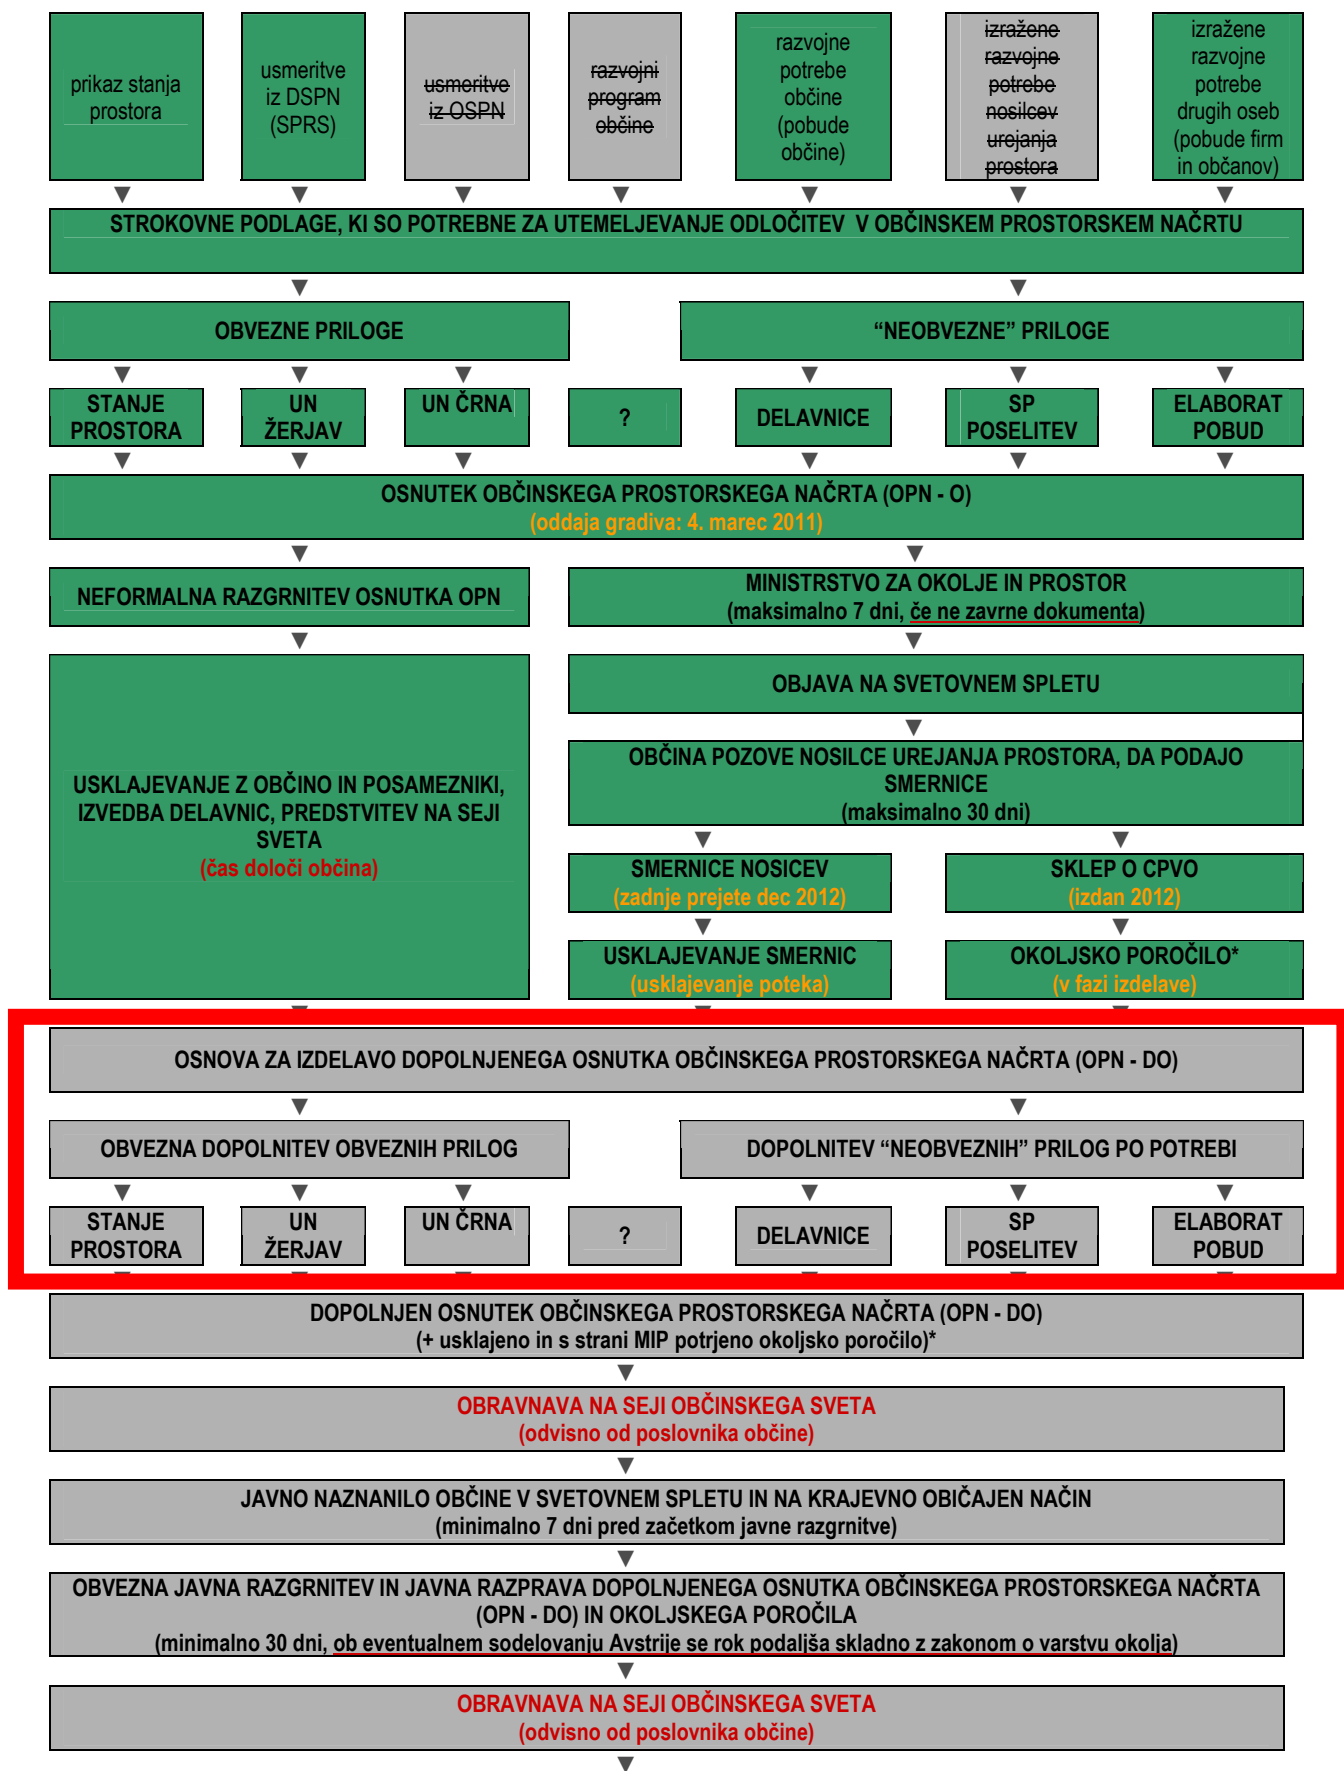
prikaz stanja prostora

usmeritve iz DSPN (SPRS)

usmeritve iz OSPN

razvojni program občine

razvojne potrebe občine (pobude občine)

izražene razvojne potrebe nosilcev urejanja prostora

izražene razvojne potrebe drugih oseb (pobude firm in občanov)

STROKOVNE PODLAGE, KI SO POTREBNE ZA UTEMELJEVANJE ODLOČITEV V OBČINSKEM PROSTORSKEM NAČRTU

OBVEZNE PRILOGE

"NEOBVEZNE" PRILOGE

STANJE PROSTORA

UN ŽERJAV

UN ČRNA

?

DELAVNICE

SP POSELITEV

ELABORAT POBUD

OSNUTEK OBČINSKEGA PROSTORSKEGA NAČRTA (OPN - O)
(oddaja gradiva: 4. marec 2011)

NEFORMALNA RAZGRNITEV OSNUTKA OPN

MINISTRSTVO ZA OKOLJE IN PROSTOR
(maksimalno 7 dni, če ne zavrne dokumenta)

OBJAVA NA SVETOVNEM SPLETU

USKLAJEVANJE Z OBČINO IN POSAMEZNIKI, IZVEDBA DELAVNIC, PREDSTVITEV NA SEJI SVETA
(čas določi občina)

OBČINA POZOVE NOSILCE UREJANJA PROSTORA, DA PODAJO SMERNICE
(maksimalno 30 dni)

SMERNICE NOSICEV
(zadnje prejete dec 2012)

SKLEP O CPVO
(izdan 2012)

USKLAJEVANJE SMERNIC
(usklajevanje poteka)

OKOLJSKO POROČILO*
(v fazi izdelave)

OSNOVA ZA IZDELAVO DOPOLNJENEGA OSNUTKA OBČINSKEGA PROSTORSKEGA NAČRTA (OPN - DO)

OBVEZNA DOPOLNITEV OBVEZNIH PRILOG

DOPOLNITEV "NEOBVEZNIH" PRILOG PO POTREBI

STANJE PROSTORA

UN ŽERJAV

UN ČRNA

?

DELAVNICE

SP POSELITEV

ELABORAT POBUD

DOPOLNJEN OSNUTEK OBČINSKEGA PROSTORSKEGA NAČRTA (OPN - DO)
(+ usklajeno in s strani MIP potrjeno okoljsko poročilo)*

OBRAVNAVA NA SEJI OBČINSKEGA SVETA
(odvisno od poslovnika občine)

JAVNO NAZNANILO OBČINE V SVETOVNEM SPLETU IN NA KRAJEVNO OBIČAJEN NAČIN
(minimalno 7 dni pred začetkom javne razgrnitve)

OBVEZNA JAVNA RAZGRNITEV IN JAVNA RAZPRAVA DOPOLNJENEGA OSNUTKA OBČINSKEGA PROSTORSKEGA NAČRTA (OPN - DO) IN OKOLJSKEGA POROČILA
(minimalno 30 dni, ob eventualnem sodelovanju Avstrije se rok podaljša skladno z zakonom o varstvu okolja)

OBRAVNAVA NA SEJI OBČINSKEGA SVETA
(odvisno od poslovnika občine)